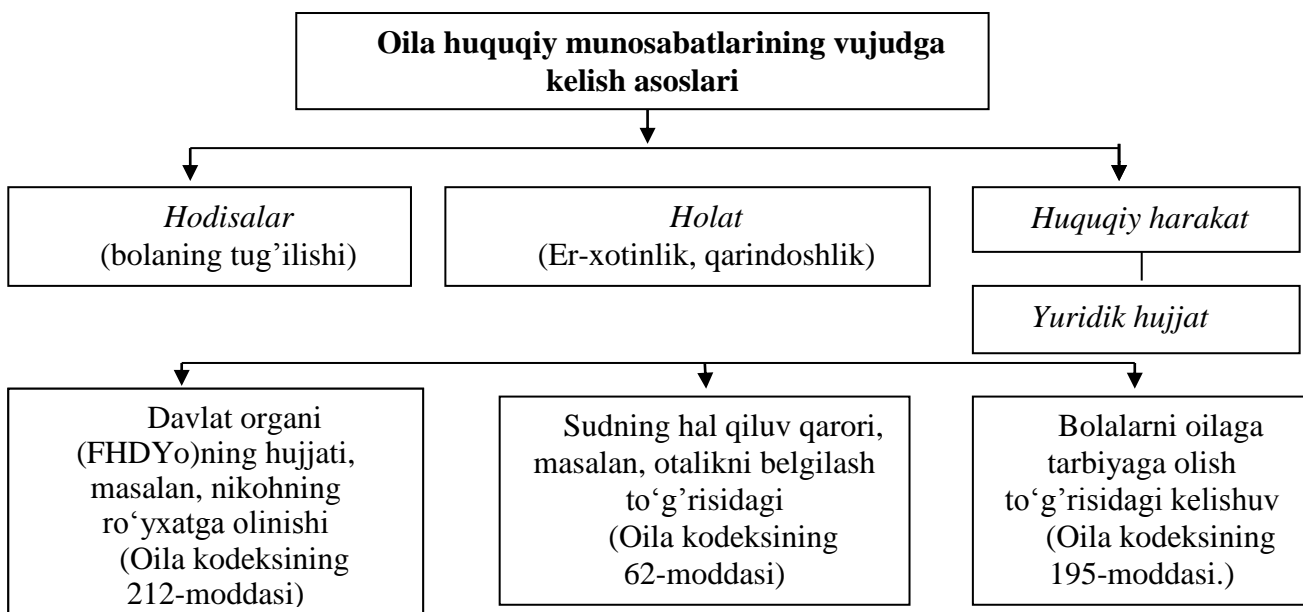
**Oila huquqiy munosabatlarining vujudga kelish asoslari**

*Hodisalar*
(bolaning tug'ilishi)

*Holat*
(Er-xotinlik, qarindoshlik)

*Huquqiy harakat*

*Yuridik hujjat*

Davlat organi (FHDYo)ning hujjati, masalan, nikohning ro‘yxatga olinishi (Oila kodeksining 212-moddasi)

Sudning hal qiluv qarori, masalan, otalikni belgilash to‘g’risidagi (Oila kodeksining 62-moddasi)

Bolalarni oilaga tarbiyaga olish to‘g’risidagi kelishuv (Oila kodeksining 195-moddasi.)